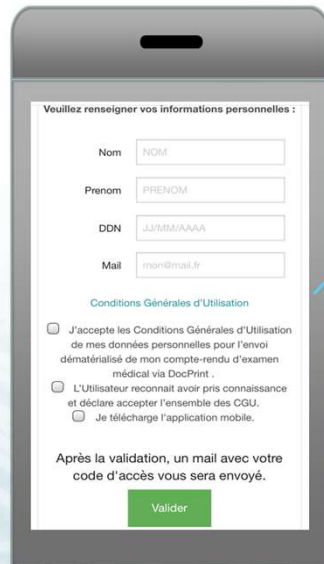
Veuillez renseigner vos informations personnelles :

Nom NOM

Prenom PRENOM

DDN JJ/MM/AAAA

Mail mon@mail.fr

Conditions Générales d'Utilisation

J'accepte les Conditions Générales d'Utilisation de mes données personnelles pour l'envoi dématérialisé de mon compte-rendu d'examen médical via DocPrint .

L'Utilisateur reconnait avoir pris connaissance et déclare accepter l'ensemble des CGU.

Je télécharge l'application mobile.

Après la validation, un mail avec votre code d'accès vous sera envoyé.

Valider